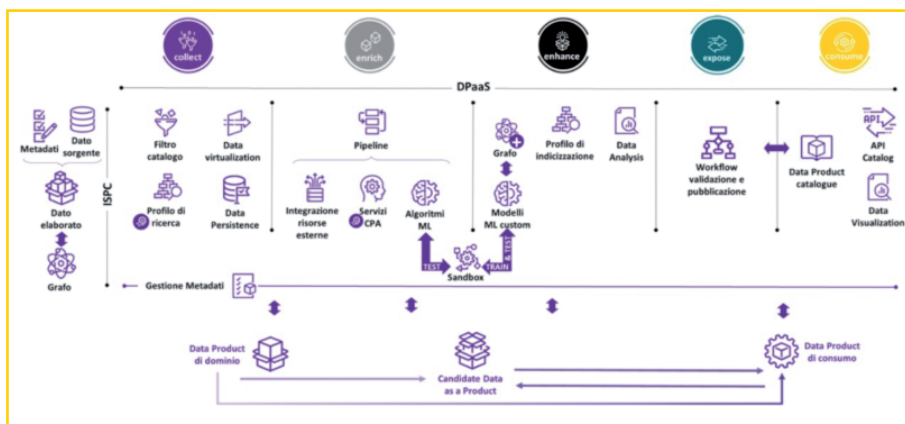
collect
enrich
enhance
expose
consume

DPaaS

Metadati
Dato sorgente
Dato elaborato
Grafo

ISPC

Filtro catalogo
Data virtualization
Profilo di ricerca
Data Persistence

Pipeline
Integrazione risorse esterne
Servizi CPA
Algoritmi ML

Grafo
Profilo di indicizzazione
Data Analysis
Modelli ML custom

TEST
TRAIN
TEST
Sandbox

Workflow validazione e pubblicazione
Data Product catalogue
API
API Catalog
Data Visualization

Gestione Metadati

Data Product di dominio
Candidate Data as a Product
Data Product di consumo